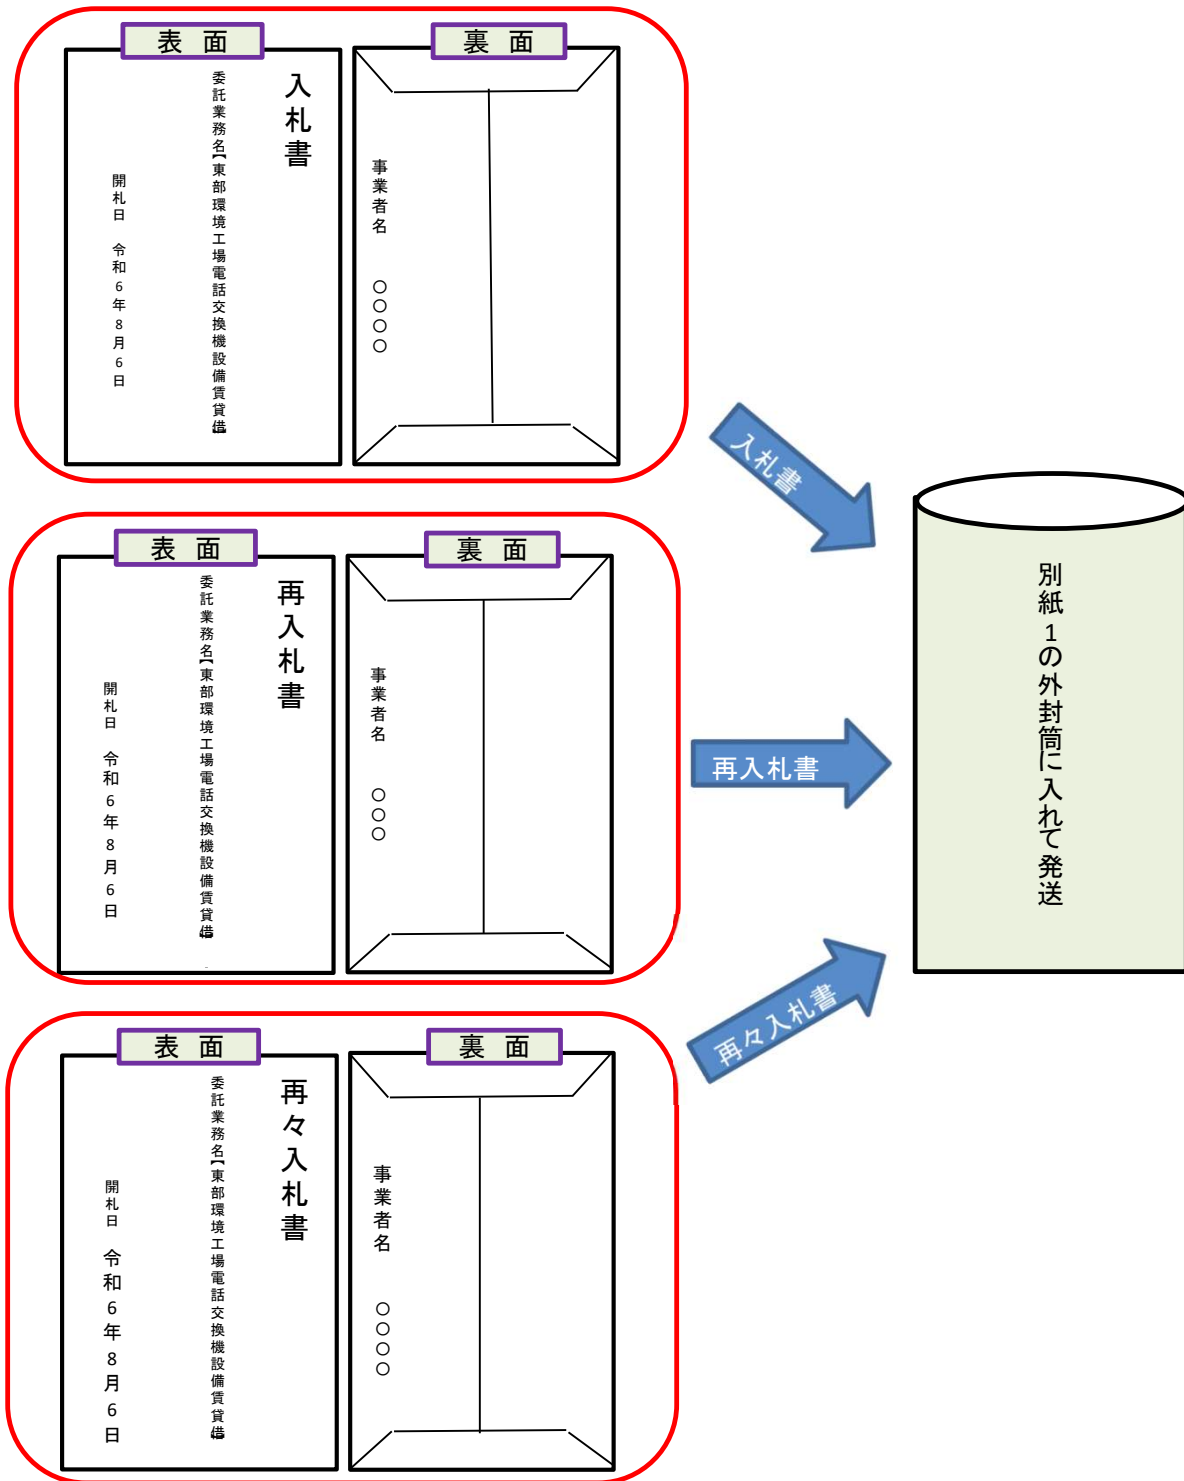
表 面

入札書

委託業務名【東部環境工場電話交換機設備賃貸借

開札日　令和6年8月6日

裏 面

事業者名　○○○○

表 面

再入札書

委託業務名【東部環境工場電話交換機設備賃貸借

開札日　令和6年8月6日

裏 面

事業者名　○○○

表 面

再々入札書

委託業務名【東部環境工場電話交換機設備賃貸借

開札日　令和6年8月6日

裏 面

事業者名　○○○○

入札書

再入札書

再々入札書

別紙1の外封筒に入れて発送